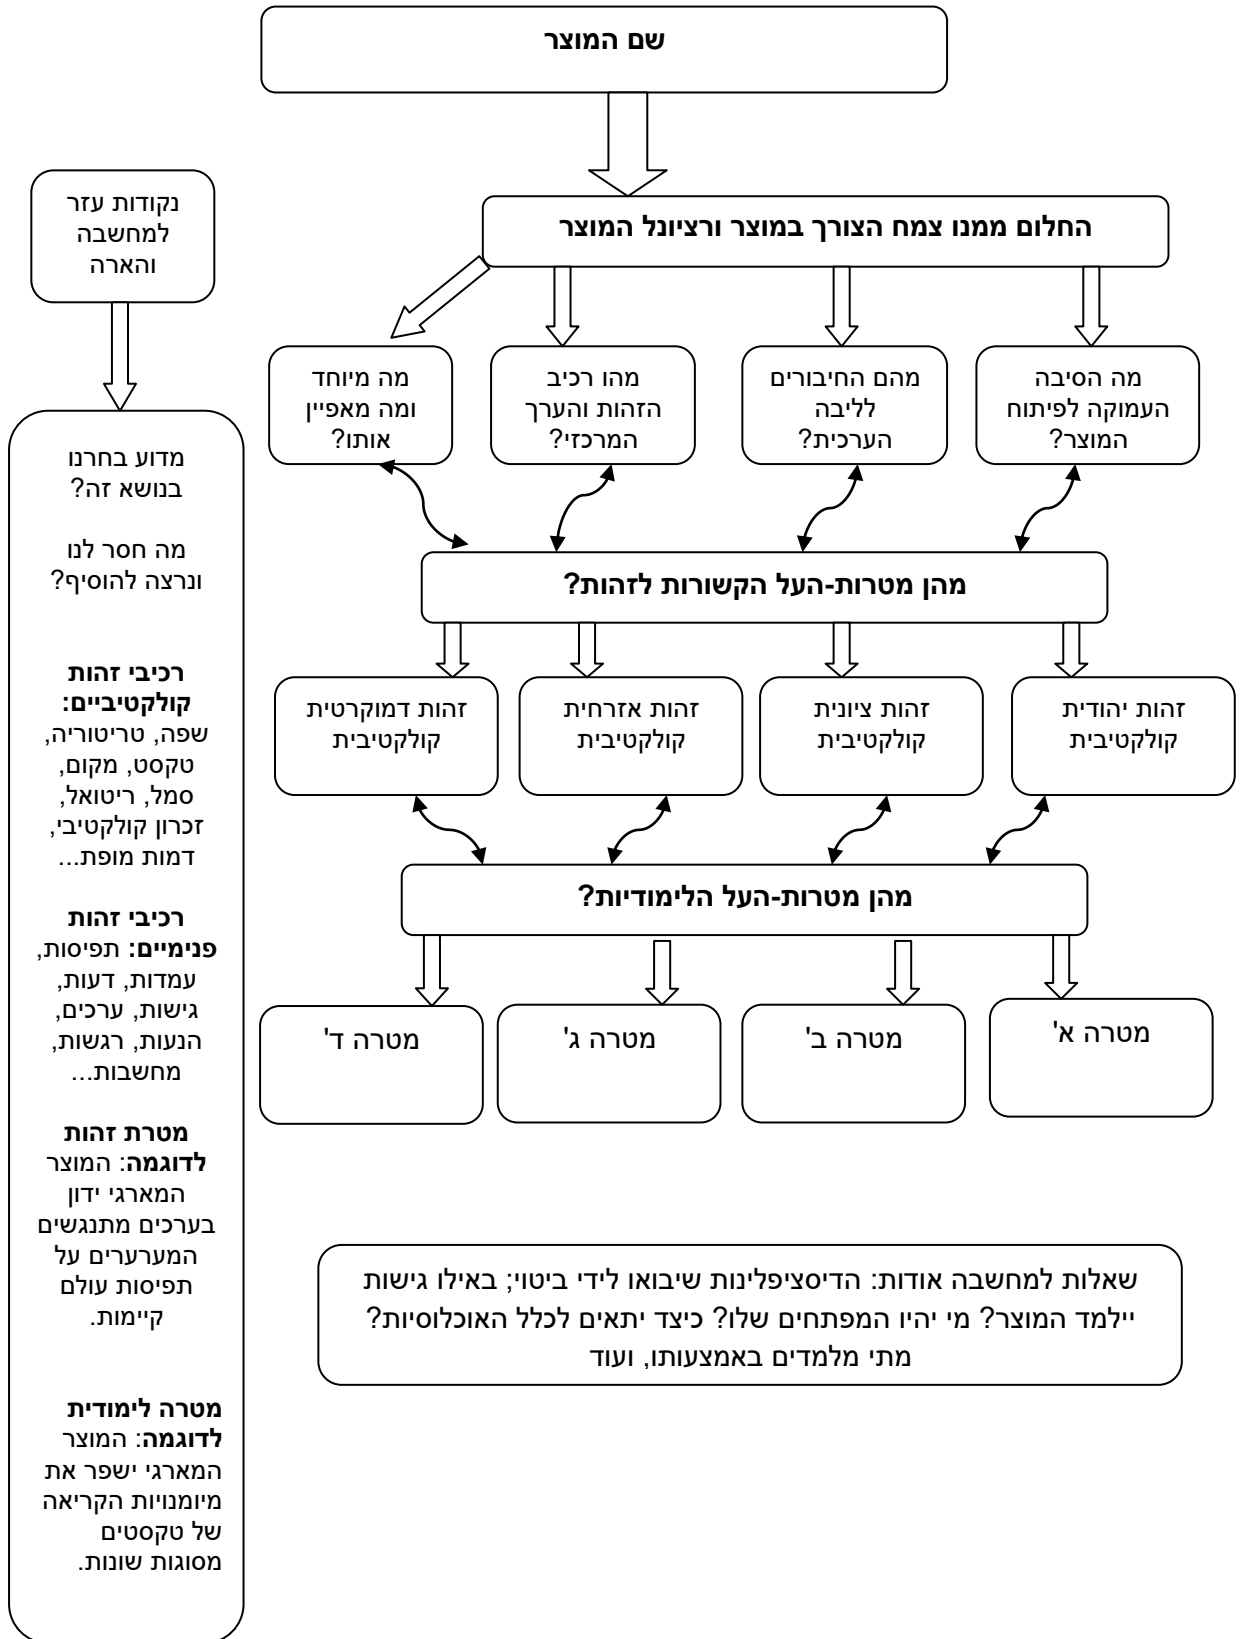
שם המוצר

החלום ממנו צמח הצורך במוצר ורציונל המוצר

מה הסיבה העמוקה לפיתוח המוצר?

מהם החיבורים לליבה הערכית?

מהו רכיב הזהות והערך המרכזי?

מה מיוחד ומה מאפיין אותו?

מהן מטרות-העל הקשורות לזהות?

זהות יהודית קולקטיבית

זהות ציונית קולקטיבית

זהות אזרחית קולקטיבית

זהות דמוקרטית קולקטיבית

מהן מטרות-העל הלימודיות?

מטרה א'

מטרה ב'

מטרה ג'

מטרה ד'

שאלות למחשבה אודות: הדיסציפלינות שיבואו לידי ביטוי; באילו גישות יילמד המוצר? מי יהיו המפתחים שלו? כיצד יתאים לכלל האוכלוסיות? מתי מלמדים באמצעותו, ועוד

נקודות עזר למחשבה והארה

מדוע בחרנו בנושא זה?

מה חסר לנו ונרצה להוסיף?

רכיבי זהות קולקטיביים: שפה, טריטוריה, טקסט, מקום, סמל, ריטואל, זכרון קולקטיבי, דמות מופת...

רכיבי זהות פנימיים: תפיסות, עמדות, דעות, גישות, ערכים, הנעות, רגשות, מחשבות...

מטרת זהות לדוגמה: המוצר המארגי ידון בערכים מתנגשים המערערים על תפיסות עולם קיימות.

מטרה לימודית לדוגמה: המוצר המארגי ישפר את מיומנויות הקריאה של טקסטים מסוגות שונות.